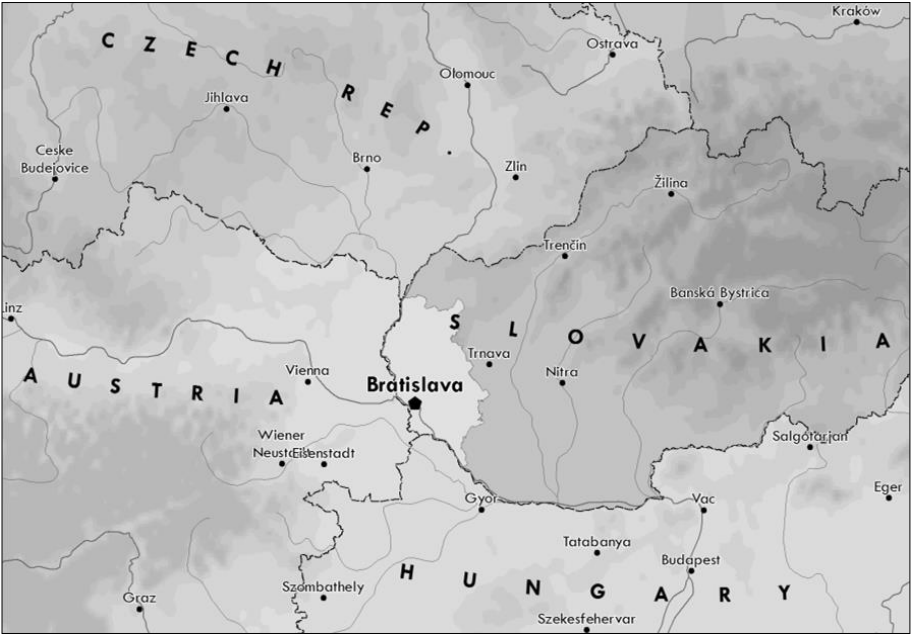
Kraków
CZECH REP.
Ostrava
Olomouc
Jihlava
Ceske Budejovice
Brno
Zlin
Žilina
Trenčin
Banská Bystrica
Linz
SLOVAKIA
Trnava
Nitra
Vienna
AUSTRIA
Bratislava
Wiener Neustadt
Eisenstadt
Salgótarján
Eger
Gyor
Vac
Tatabanya
Budapest
HUNGARY
Szombathely
Graz
Szekesfehervar